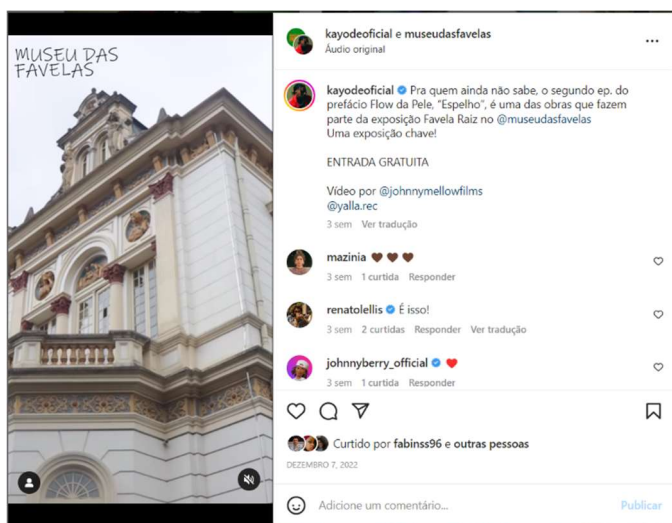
MUSEU DAS FAVELAS

kayodeoficial e museudasfavelas
Áudio original

kayodeoficial Pra quem ainda não sabe, o segundo ep. do prefácio Flow da Pele, "Espelho", é uma das obras que fazem parte da exposição Favela Raiz no @museudasfavelas
Uma exposição chave!

ENTRADA GRATUITA

Vídeo por @johnnymellowfilms
@yalla.rec

3 sem Ver tradução

mazinia 🤎🤎🤎
3 sem 1 curtida Responder

renatolellis É isso!
3 sem 2 curtidas Responder Ver tradução

johnnyberry_official ❤️
3 sem 1 curtida Responder

Curtido por fabinss96 e outras pessoas

DEZEMBRO 7, 2022

Adicione um comentário...

Publicar